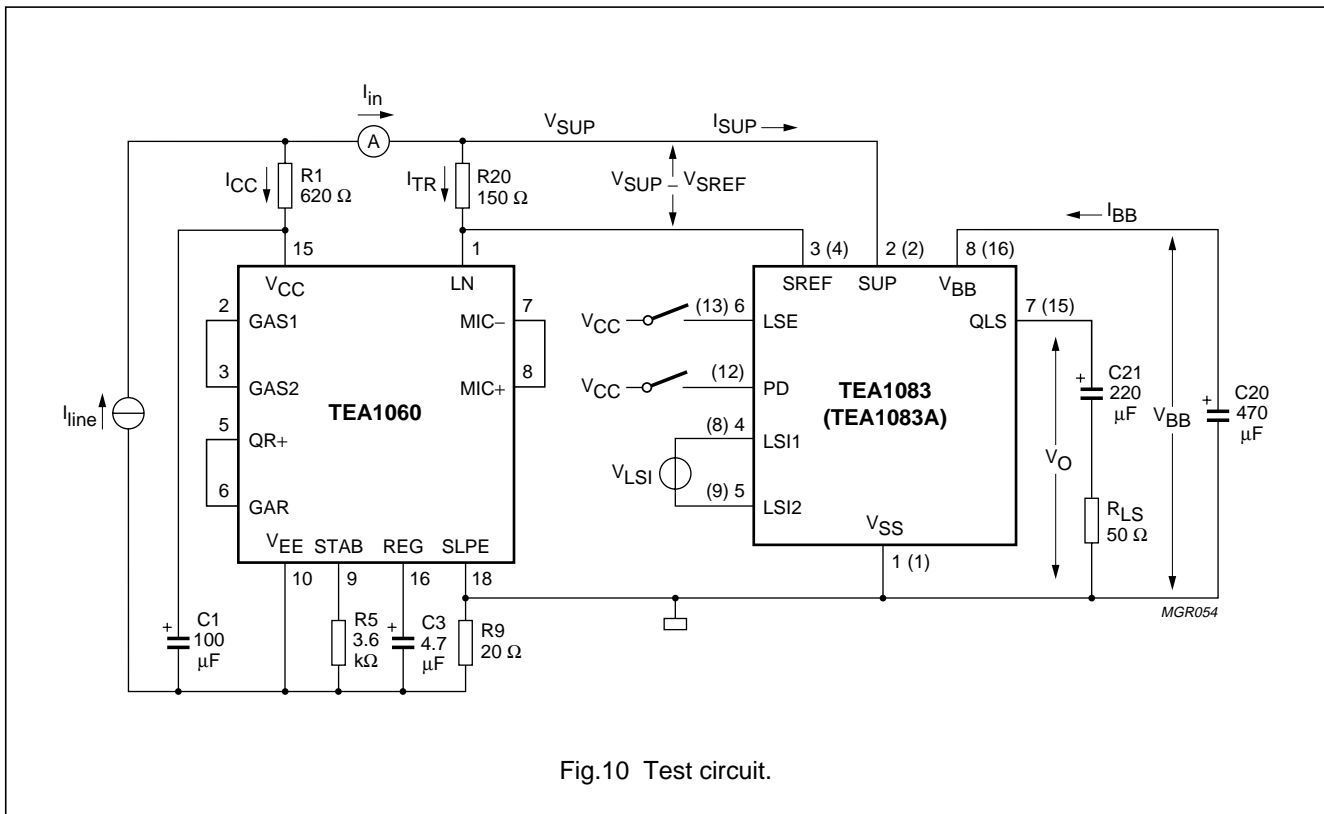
$I_{in}$

A

$V_{SUP}$

$I_{SUP}$

$I_{CC}$

R1
620 Ω

$I_{TR}$

R20
150 Ω

$V_{SUP} - V_{SREF}$

$I_{BB}$

15

1

3 (4)

2 (2)

8 (16)

$V_{CC}$

LN

SREF

SUP

$V_{BB}$

2

GAS1

MIC−

7

$V_{CC}$

(13) 6

LSE

QLS

7 (15)

3

GAS2

MIC+

8

$V_{CC}$

(12)

PD

TEA1083
(TEA1083A)

C21
220
μF

$V_{BB}$

C20
470
μF

$I_{line}$

5

QR+

TEA1060

(8) 4

LSI1

$V_{LSI}$

$V_O$

6

GAR

(9) 5

LSI2

$V_{SS}$

$R_{LS}$
50 Ω

$V_{EE}$

STAB

REG

SLPE

10

9

16

18

1 (1)

MGR054

C1
100
μF

R5
3.6
kΩ

C3
4.7
μF

R9
20 Ω

Fig.10 Test circuit.